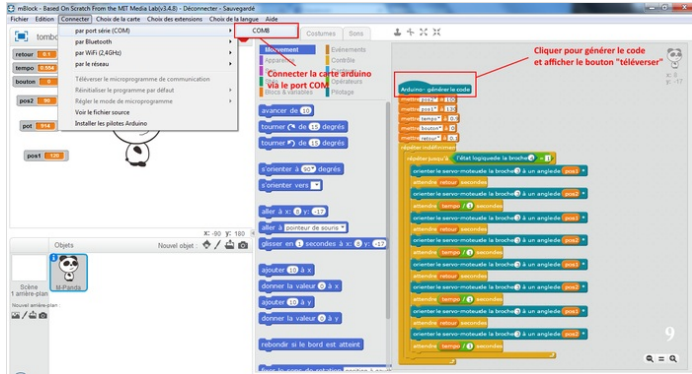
mBlock - Based On Scratch From the MIT Media Lab(v3.4.8) - Déconnecter - Sauvegardé

Fichier Edition Connecter Choix de la carte Choix des extensions Choix de la langue Aide

par port série (COM)
COM8
par Bluetooth
par WiFi (2,4GHz)
par le réseau
Téléverser le micrologiciel de communication
Réinitialiser le programme par défaut
Régler le mode de micrologiciel
Voir le fichier source
Installer les pilotes Arduino

Connecter la carte arduino via le port COM

Cliquer pour générer le code et afficher le bouton "téléverser"

tombo

retour 0.1
tempo 0.554
bouton 0
pos2 90
pot 514
pos1 120

Costumes Sons
Mouvement Événements
Apparence Contrôle
Capteurs
Opérateurs
Stylo & variables Pilotage

avancer de 10
tourner de 15 degrés
tourner de 15 degrés
s'orienter à 90 degrés
s'orienter vers
aller à x: 0 y: -17
aller à pointeur de souris
glisser en 1 secondes à x: 0 y: -17
ajouter 10 à x
donner la valeur 0 à x
ajouter 10 à y
donner la valeur 0 à y
rebondir si le bord est atteint

Arduino - générer le code
mettre pos2 à 120
mettre pos1 à 120
mettre tempo à 0
mettre bouton à 0
mettre retour à 0.1
répéter indéfiniment
répéter jusqu'à l'état logique de la broche 2 = 1
orienter le servo-moteur la broche 9 à un angle de pos2
attendre retour secondes
orienter le servo-moteur la broche 9 à un angle de pos2
attendre tempo / 6 secondes

x: -90 y: 180

Objets
Nouvel objet :
Scène
1 arrière-plan
Nouvel arrière-plan :
M-Panda